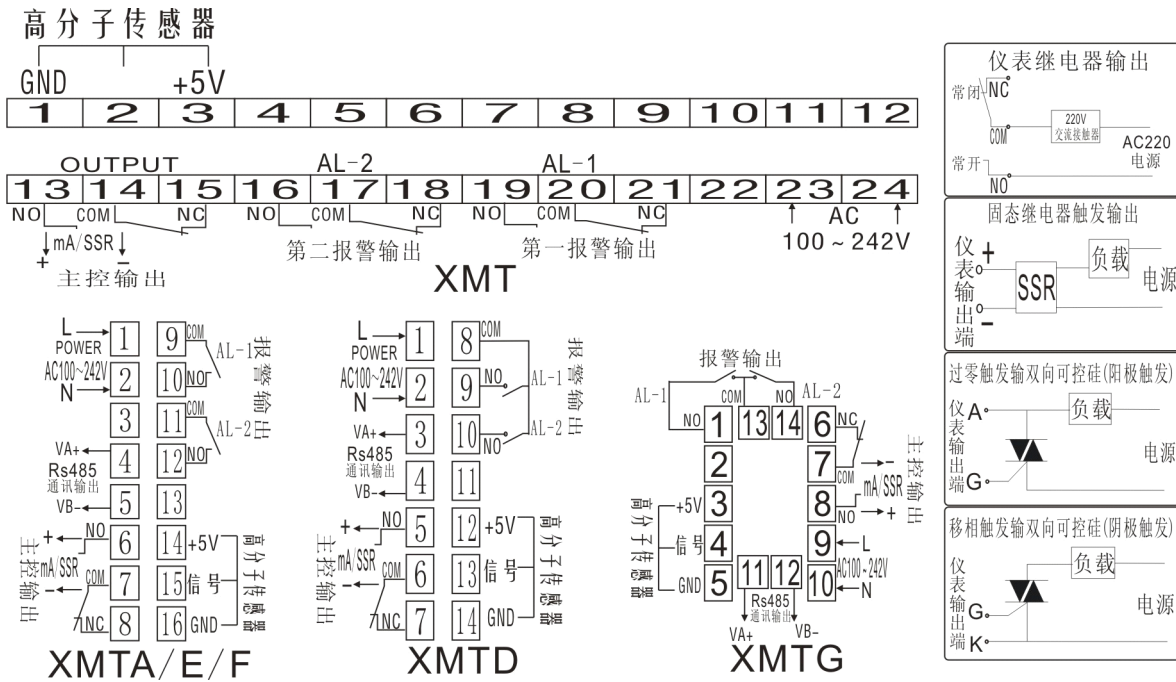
高分子传感器

GND +5V

| 1 | 2 | 3 | 4 | 5 | 6 | 7 | 8 | 9 | 10 | 11 | 12 |
|---|---|---|---|---|---|---|---|---|---|---|---|

OUTPUT AL-2 AL-1

| 13 | 14 | 15 | 16 | 17 | 18 | 19 | 20 | 21 | 22 | 23 | 24 |
|---|---|---|---|---|---|---|---|---|---|---|---|

NO COM NC NO COM NC NO COM NC AC

mA/SSR

+ -

主控输出 第二报警输出 第一报警输出 100 ~ 242V

XMT

L POWER AC100~242V N 1 2 3 VA+ 4 Rs485 通讯输出 VB- 5 + NO 6 主控输出 mA/SSR COM 7 - NC 8

9 COM 10 NO AL-1 11 COM 12 NO AL-2 报警输出 13 14 +5V 15 信号 16 GND 高分子传感器

XMTA/E/F

L POWER AC100~242V N 1 2 VA+ 3 Rs485 通讯输出 VB- 4 + NO 5 主控输出 mA/SSR COM 6 - NC 7

8 COM 9 NO AL-1 10 NO AL-2 报警输出 11 12 +5V 13 信号 14 GND 高分子传感器

XMTD

报警输出

AL-1 COM NO AL-2 NO 1 13 14 6 NC 主控输出 2 7 COM mA/SSR 高分子传感器 +5V 3 8 NO + 信号 4 9 L GND 5 11 12 10 AC100~242V N Rs485 通讯输出 VA+ VB-

XMTG

仪表继电器输出

常闭 NC COM 220V 交流接触器 AC220 电源 常开 NO

固态继电器触发输出

仪表输出端 + - SSR 负载 电源

过零触发输双向可控硅(阳极触发)

仪表输出端 A G 负载 电源

移相触发输双向可控硅(阴极触发)

仪表输出端 G K 负载 电源